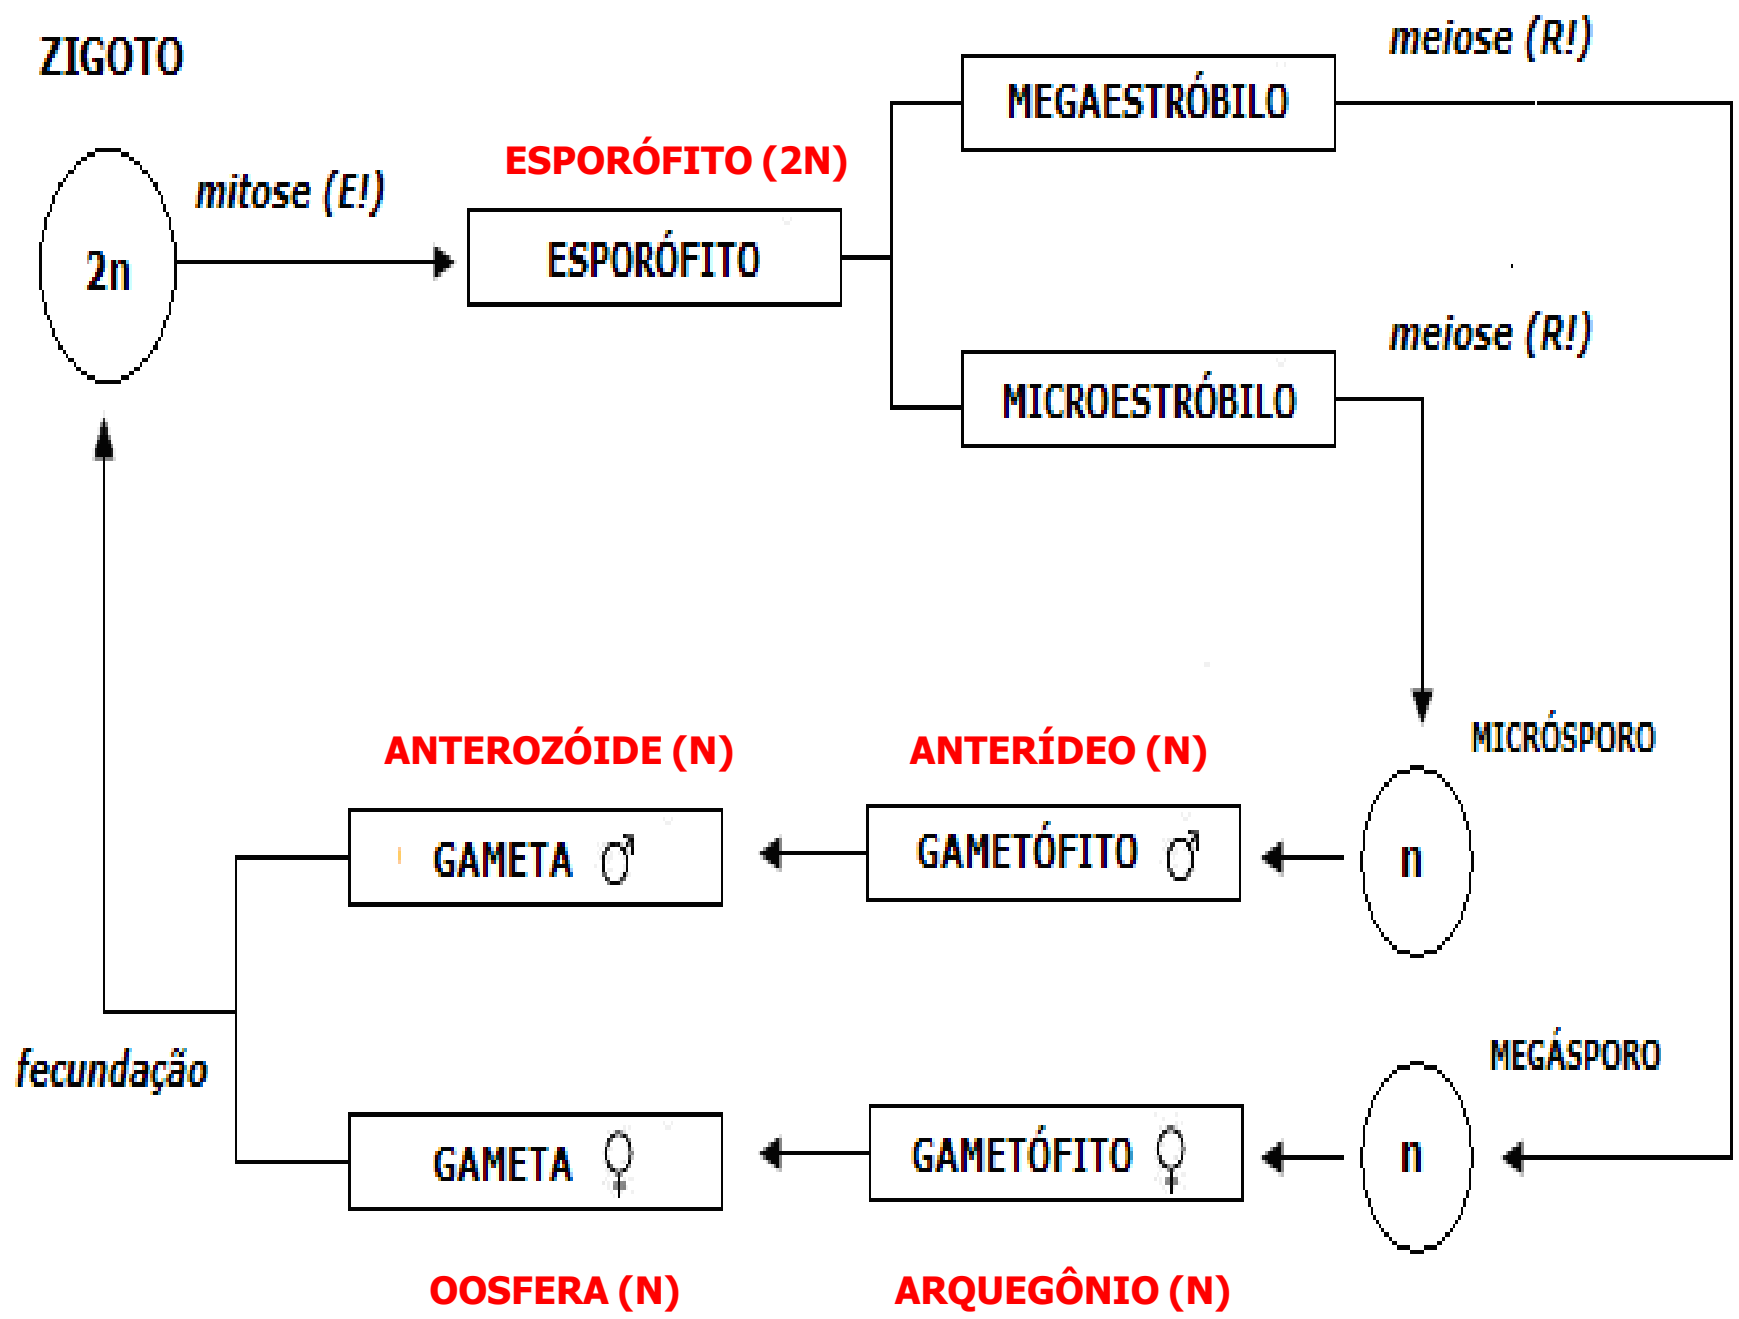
ZIGOTO

meiose (R!)

MEGAESTRÓBILO

ESPORÓFITO (2N)

mitose (E!)

2n

ESPORÓFITO

meiose (R!)

MICROESTRÓBILO

MICRÓSPORO

ANTEROZÓIDE (N)

ANTERÍDEO (N)

GAMETA ♂

GAMETÓFITO ♂

n

fecundação

MEGÁSPORO

GAMETA ♀

GAMETÓFITO ♀

n

OOSFERA (N)

ARQUEGÔNIO (N)